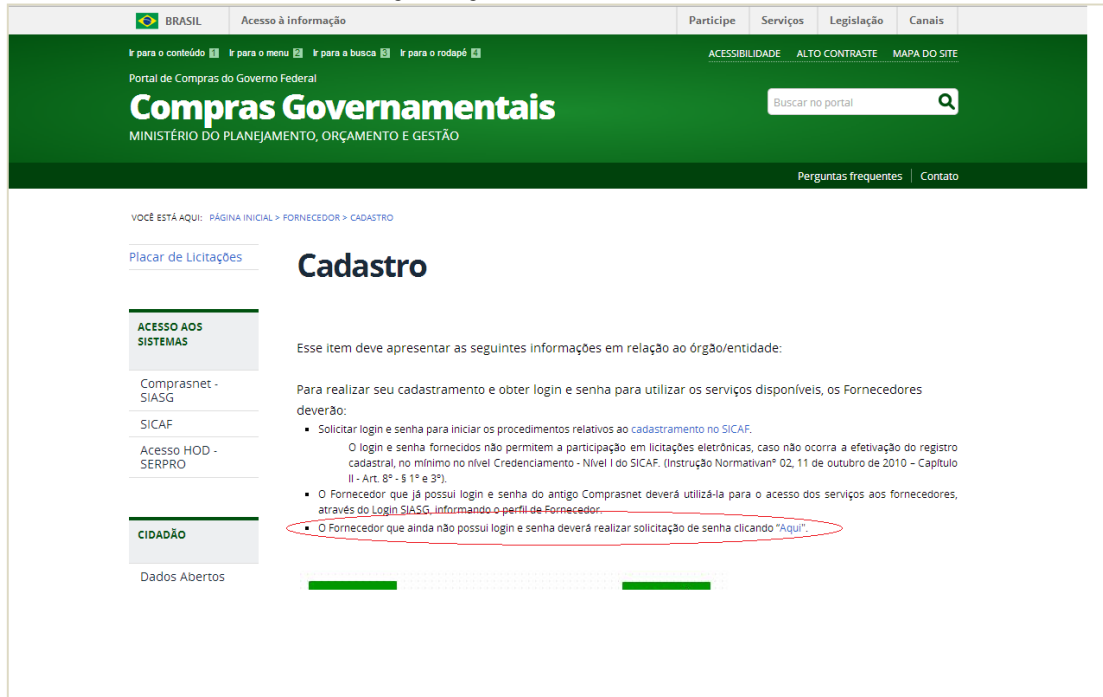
BRASIL Acesso à informação

Participe Serviços Legislação Canais

Ir para o conteúdo 1 Ir para o menu 2 Ir para a busca 3 Ir para o rodapé 4

ACESSIBILIDADE ALTO CONTRASTE MAPA DO SITE

Portal de Compras do Governo Federal

Compras Governamentais

MINISTÉRIO DO PLANEJAMENTO, ORÇAMENTO E GESTÃO

Buscar no portal

Perguntas frequentes Contato

VOCÊ ESTÁ AQUI: PÁGINA INICIAL > FORNECEDOR > CADASTRO

Placar de Licitações

ACESSO AOS SISTEMAS

Comprasnet - SIASG

SICAF

Acesso HOD - SERPRO

CIDADÃO

Dados Abertos

Cadastro

Esse item deve apresentar as seguintes informações em relação ao órgão/entidade:

Para realizar seu cadastramento e obter login e senha para utilizar os serviços disponíveis, os Fornecedores deverão:

- Solicitar login e senha para iniciar os procedimentos relativos ao cadastramento no SICAF.

O login e senha fornecidos não permitem a participação em licitações eletrônicas, caso não ocorra a efetivação do registro cadastral, no mínimo no nível Credenciamento - Nível I do SICAF. (Instrução Normativaº 02, 11 de outubro de 2010 – Capítulo II - Art. 8º - § 1º e 3º).

- O Fornecedor que já possui login e senha do antigo Comprasnet deverá utilizá-la para o acesso dos serviços aos fornecedores, através do Login SIASG, informando o perfil de Fornecedor.
- O Fornecedor que ainda não possui login e senha deverá realizar solicitação de senha clicando "Aqui".